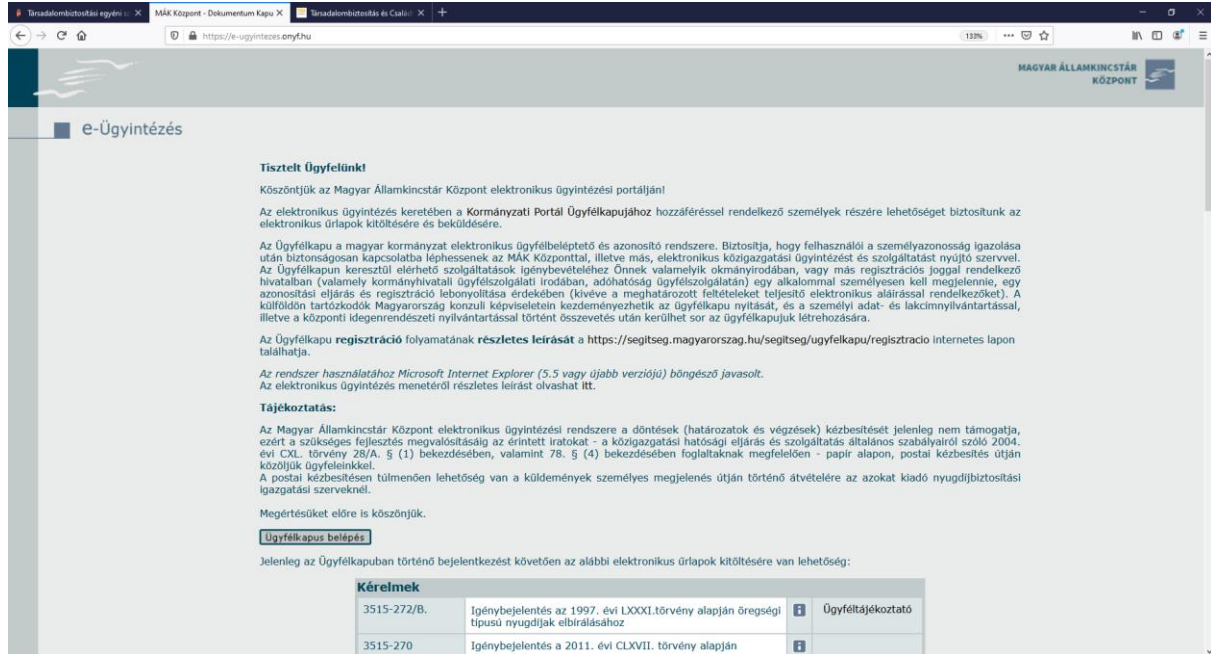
Társadalombiztosítási egyéni sz | MÁK Központ - Dokumentum Kapu | Társadalombiztosítás és Család | +

https://e-ugyintezes.onyf.hu

133%

MAGYAR ÁLLAMKINCSTÁR KÖZPONT

e-Ügyintézés

Tisztelt Ügyfelünk!

Köszöntjük az Magyar Államkincstár Központ elektronikus ügyintézési portálján!

Az elektronikus ügyintézés keretében a Kormányzati Portál Ügyfélkapujához hozzáféréssel rendelkező személyek részére lehetőséget biztosítunk az elektronikus űrlapok kitöltésére és beküldésére.

Az Ügyfélkapu a magyar kormányzat elektronikus ügyfelbeléptető és azonosító rendszere. Biztosítja, hogy felhasználói a személyazonosság igazolása után biztonságosan kapcsolatba léphessenek az MÁK Központtal, illetve más, elektronikus közigazgatási ügyintézést és szolgáltatást nyújtó szervvel. Az Ügyfélkapun keresztül elérhető szolgáltatások igénybevételéhez Önnek valamelyik okmányirodában, vagy más regisztrációs joggal rendelkező hivatalban (valamely kormányhivatali ügyfélszolgálati irodában, adóhatóság ügyfélszolgálatán) egy alkalommal személyesen kell megjelennie, egy azonosítási eljárás és regisztráció lebonyolítása érdekében (kivéve a meghatározott feltételeket teljesítő elektronikus aláírással rendelkezőket). A külföldön tartózkodók Magyarország konzuli képviseletein kezdeményezhetik az ügyfélkapu nyitását, és a személyi adat- és lakcímnyilvántartással, illetve a központi idegenrendészeti nyilvántartással történt összevetés után kerülhet sor az ügyfélkapujuk létrehozására.

Az Ügyfélkapu regisztráció folyamatának részletes leírását a https://segitseg.magyarorszag.hu/segitseg/ugyfelkapu/regisztracio internetes lapon találhatja.

Az rendszer használatához Microsoft Internet Explorer (5.5 vagy újabb verziójú) böngésző javasolt.
Az elektronikus ügyintézés menetéről részletes leírást olvashat itt.

Tájékoztatás:

Az Magyar Államkincstár Központ elektronikus ügyintézési rendszere a döntések (határozatok és végzések) kézbesítését jelenleg nem támogatja, ezért a szükséges fejlesztés megvalósításáig az érintett iratokat - a közigazgatási hatósági eljárás és szolgáltatás általános szabályairól szóló 2004. évi CXL. törvény 28/A. § (1) bekezdésében, valamint 78. § (4) bekezdésében foglaltaknak megfelelően - papír alapon, postai kézbesítés útján közöljük ügyfeleinkkel.
A postai kézbesítésen túlmenően lehetőség van a küldemények személyes megjelenés útján történő átvételére az azokat kiadó nyugdíjbiztosítási igazgatási szerveknél.

Megértésüket előre is köszönjük.

Ügyfélkapus belépés

Jelenleg az Ügyfélkapuban történő bejelentkezést követően az alábbi elektronikus űrlapok kitöltésére van lehetőség:

| Kérelmek | | | |
|---|---|---|---|
| 3515-272/B. | Igénybejelentés az 1997. évi LXXXI.törvény alapján öregségi típusú nyugdíjak elbírálásához | i | Ügyféltájékoztató |
| 3515-270 | Igénybejelentés a 2011. évi CLXVII. törvény alapján | i | |